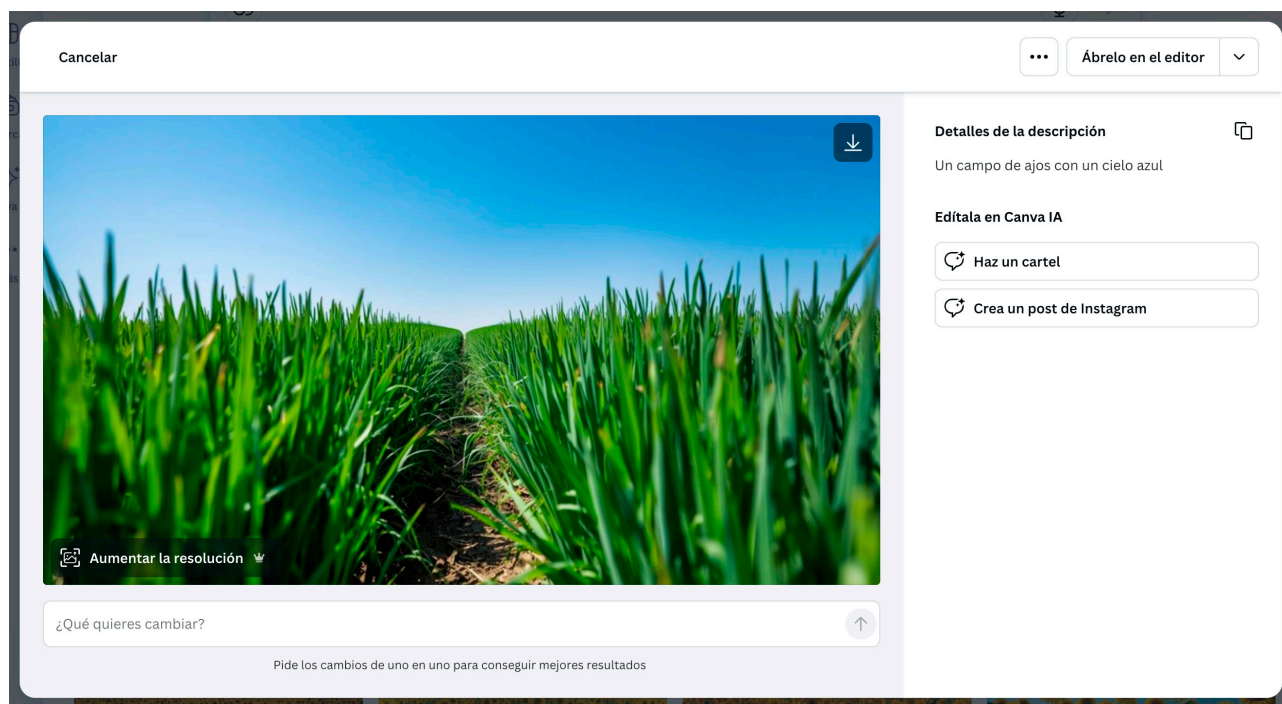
Cancelar

Ábrelo en el editor

Aumentar la resolución

¿Qué quieres cambiar?

Pide los cambios de uno en uno para conseguir mejores resultados

Detalles de la descripción

Un campo de ajos con un cielo azul

Edítala en Canva IA

Haz un cartel

Crea un post de Instagram